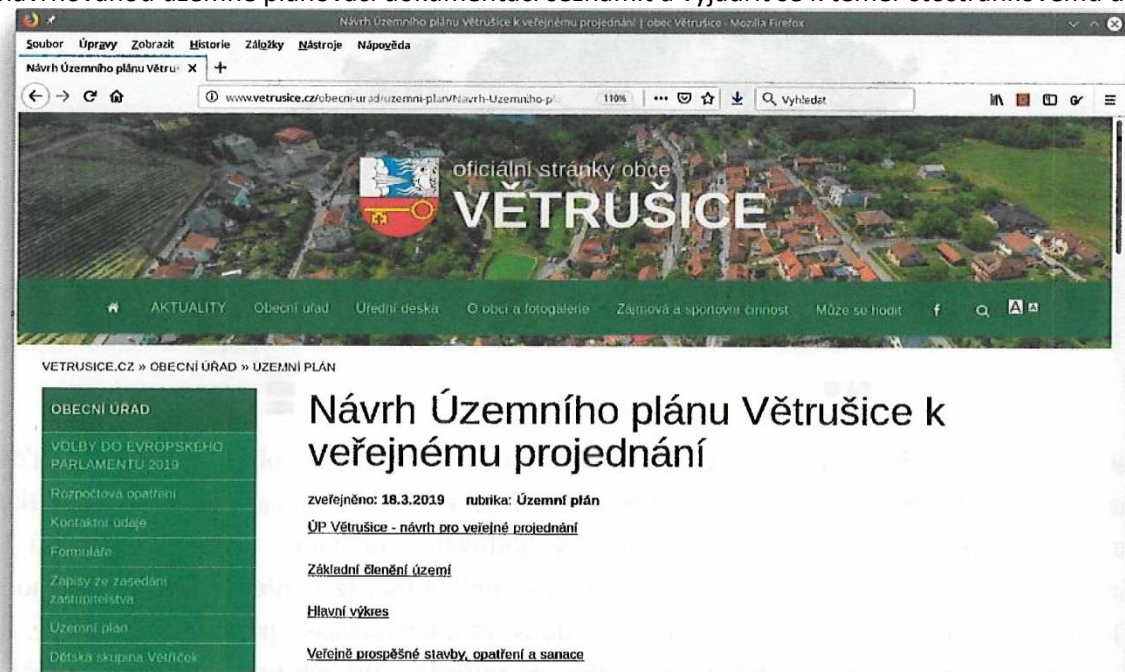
Návrh Územního plánu Větrušice k veřejnému projednání | obec Větrušice - Mozilla Firefox

Soubor Úpravy Zobrazit Historie Záložky Nástroje Nápověda

Návrh Územního plánu Větru ×

www.vetrusice.cz/obecni-urad/uzemni-plan/Navrh-Uzemniho-pl 110% Vyhledat

oficiální stránky obce
VĚTRUŠICE

AKTUALITY Obecní úřad Úřední deska O obci a fotogalerie Zájmová a sportovní činnost Může se hodit

VETRUSICE.CZ » OBECNÍ ÚŘAD » ÚZEMNÍ PLÁN

OBECNÍ ÚŘAD
VOLBY DO EVROPSKÉHO PARLAMENTU 2019
Rozpočtová opatření
Kontaktní údaje
Formuláře
Zápisy ze zasedání zastupitelstva
Územní plán
Dětská skupina Větříček

Návrh Územního plánu Větrušice k veřejnému projednání

zveřejněno: 18.3.2019 rubrika: Územní plán

ÚP Větrušice - návrh pro veřejné projednání

Základní členění území

Hlavní výkres

Veřejně prospěšné stavby, opatření a sanace